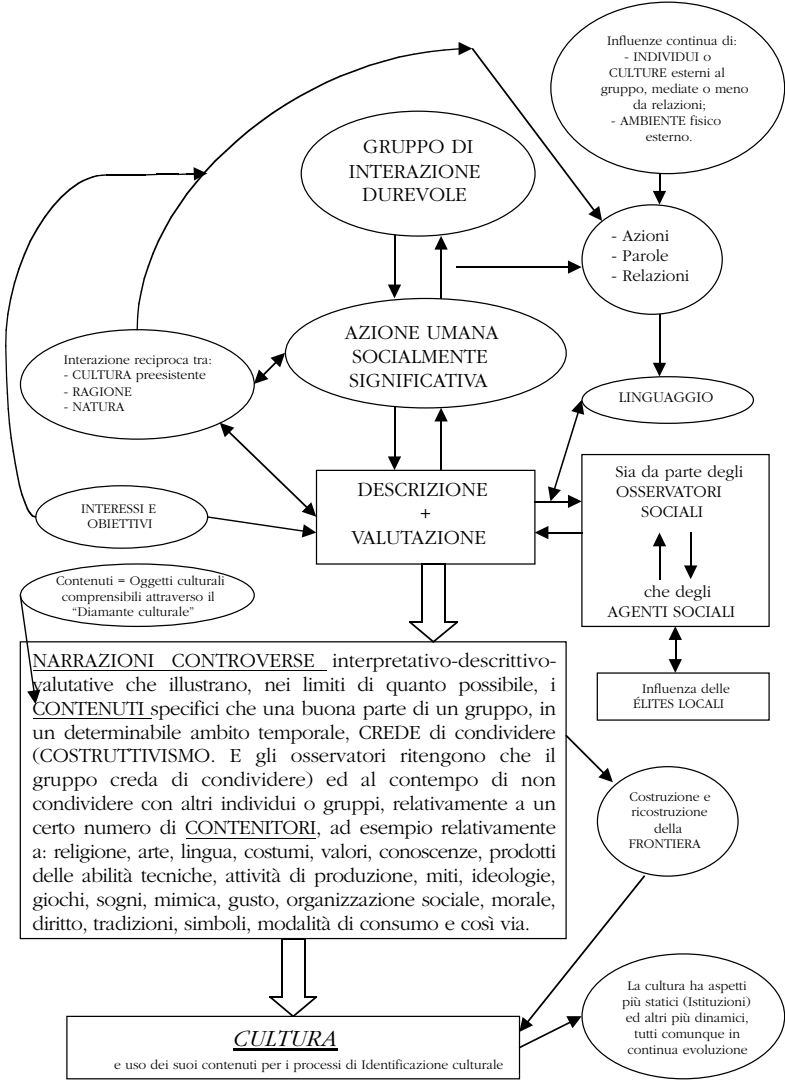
Influenze continua di:
- INDIVIDUI o CULTURE esterni al gruppo, mediate o meno da relazioni;
- AMBIENTE fisico esterno.

GRUPPO DI INTERAZIONE DUREVOLE

- Azioni
- Parole
- Relazioni

AZIONE UMANA SOCIALMENTE SIGNIFICATIVA

Interazione reciproca tra:
- CULTURA preesistente
- RAGIONE
- NATURA

LINGUAGGIO

INTERESSI E OBIETTIVI

DESCRIZIONE
+
VALUTAZIONE

Sia da parte degli OSSERVATORI SOCIALI

che degli AGENTI SOCIALI

Contenuti = Oggetti culturali comprensibili attraverso il "Diamante culturale"

NARRAZIONI CONTROVERSE interpretativo-descrittivo-valutative che illustrano, nei limiti di quanto possibile, i CONTENUTI specifici che una buona parte di un gruppo, in un determinabile ambito temporale, CREDE di condividere (COSTRUTTIVISMO. E gli osservatori ritengono che il gruppo creda di condividere) ed al contempo di non condividere con altri individui o gruppi, relativamente a un certo numero di CONTENITORI, ad esempio relativamente a: religione, arte, lingua, costumi, valori, conoscenze, prodotti delle abilità tecniche, attività di produzione, miti, ideologie, giochi, sogni, mimica, gusto, organizzazione sociale, morale, diritto, tradizioni, simboli, modalità di consumo e così via.

Influenza delle ÉLITES LOCALI

Costruzione e ricostruzione della FRONTIERA

CULTURA
e uso dei suoi contenuti per i processi di Identificazione culturale

La cultura ha aspetti più statici (Istituzioni) ed altri più dinamici, tutti comunque in continua evoluzione